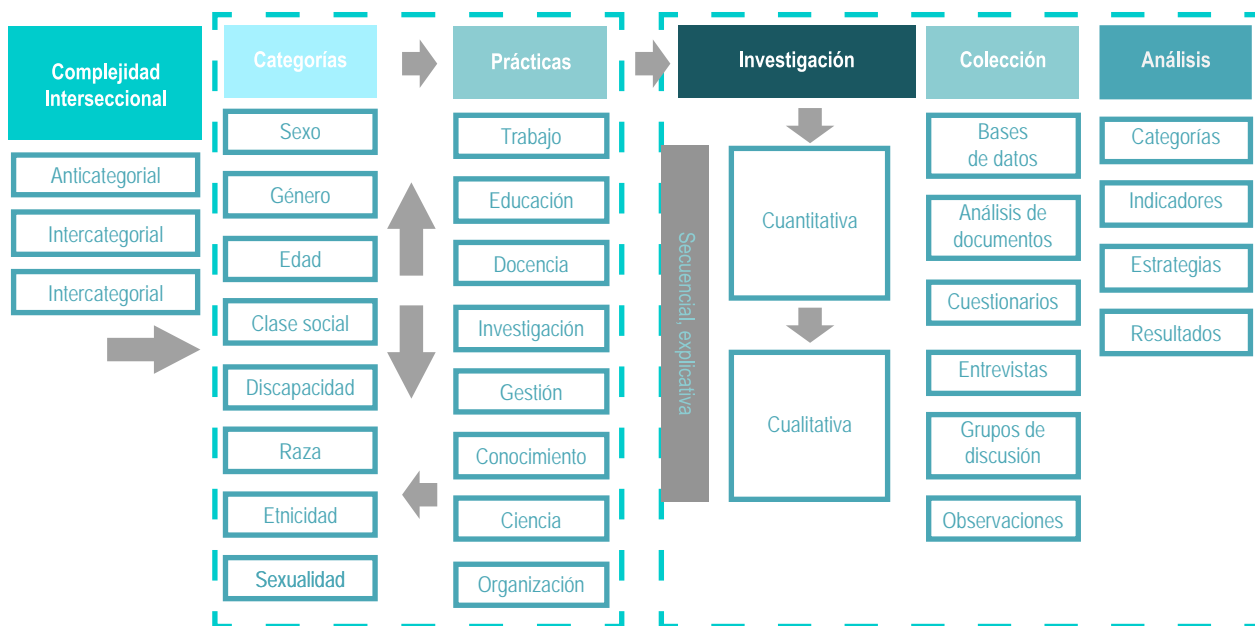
Complejidad Interseccional

Anticategorial

Intercategorial

Intercategorial

Categorías

Sexo

Género

Edad

Clase social

Discapacidad

Raza

Etnicidad

Sexualidad

Prácticas

Trabajo

Educación

Docencia

Investigación

Gestión

Conocimiento

Ciencia

Organización

Investigación

Secuencial, explicativa

Cuantitativa

Cualitativa

Colección

Bases de datos

Análisis de documentos

Cuestionarios

Entrevistas

Grupos de discusión

Observaciones

Análisis

Categorías

Indicadores

Estrategias

Resultados